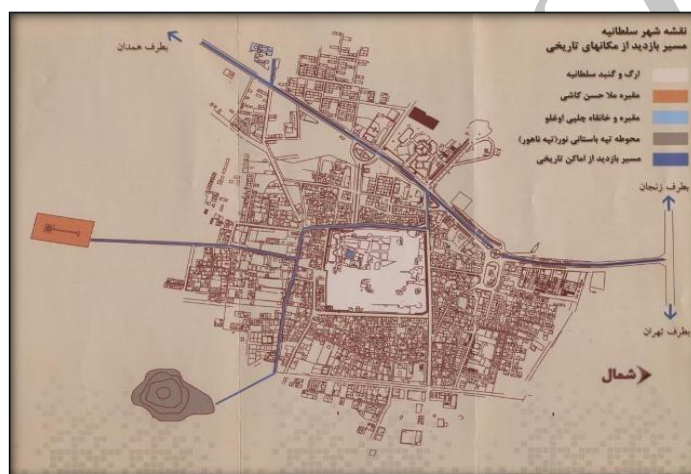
نقشه شهر سلطانیه
مسیر بازدید از مکانهای تاریخی

ارگ و گنبد سلطانیه
مقبره ملا حسن کاشی
مقبره و خانقاه چلبی اوغلو
محوطه تپه باستانی نور(تپه ناهور)
مسیر بازدید از اماکن تاریخی

بطرف همدان
بطرف زنجان
بطرف تهران
شمال